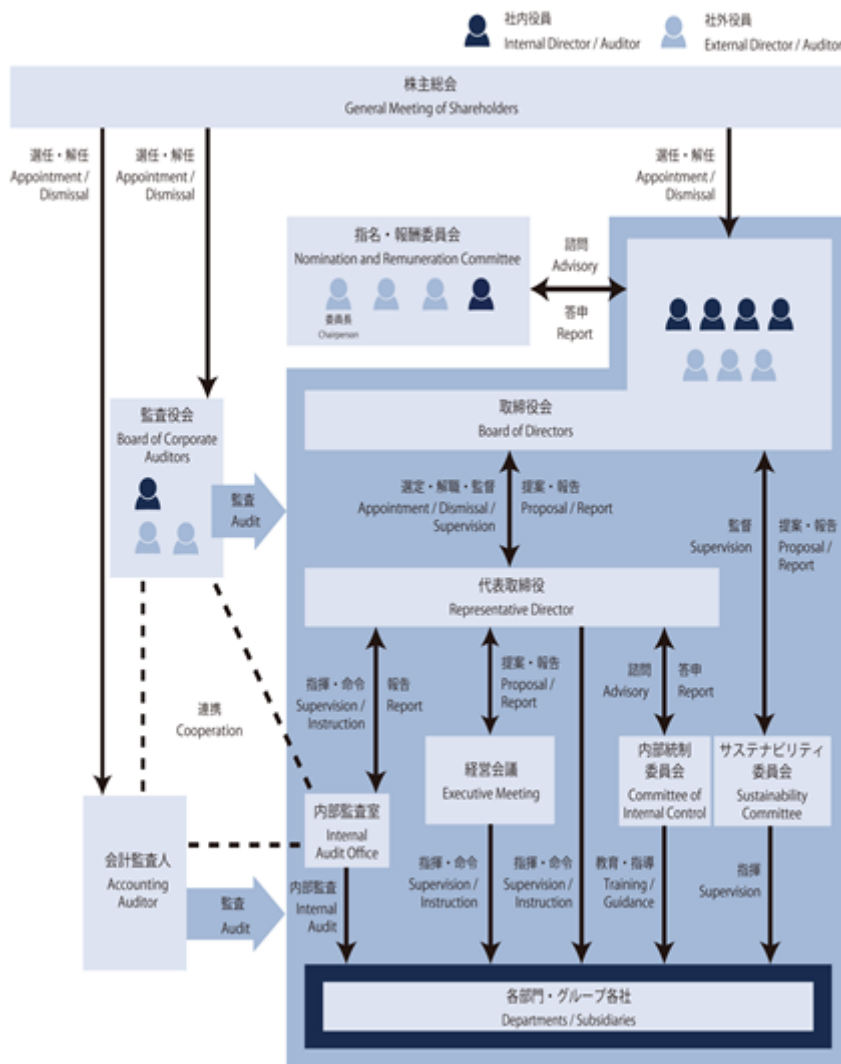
社内役員
Internal Director / Auditor

社外役員
External Director / Auditor

株主総会
General Meeting of Shareholders

選任・解任
Appointment / Dismissal

選任・解任
Appointment / Dismissal

選任・解任
Appointment / Dismissal

指名・報酬委員会
Nomination and Remuneration Committee

委員長
Chairperson

諮問
Advisory

答申
Report

監査役会
Board of Corporate Auditors

監査
Audit

取締役会
Board of Directors

選定・解職・監督
Appointment / Dismissal / Supervision

提案・報告
Proposal / Report

監督
Supervision

提案・報告
Proposal / Report

代表取締役
Representative Director

連携
Cooperation

指揮・命令
Supervision / Instruction

報告
Report

提案・報告
Proposal / Report

諮問
Advisory

答申
Report

経営会議
Executive Meeting

内部統制委員会
Committee of Internal Control

サステナビリティ委員会
Sustainability Committee

会計監査人
Accounting Auditor

内部監査室
Internal Audit Office

監査
Audit

内部監査
Internal Audit

指揮・命令
Supervision / Instruction

指揮・命令
Supervision / Instruction

教育・指導
Training / Guidance

指揮
Supervision

各部門・グループ各社
Departments / Subsidiaries